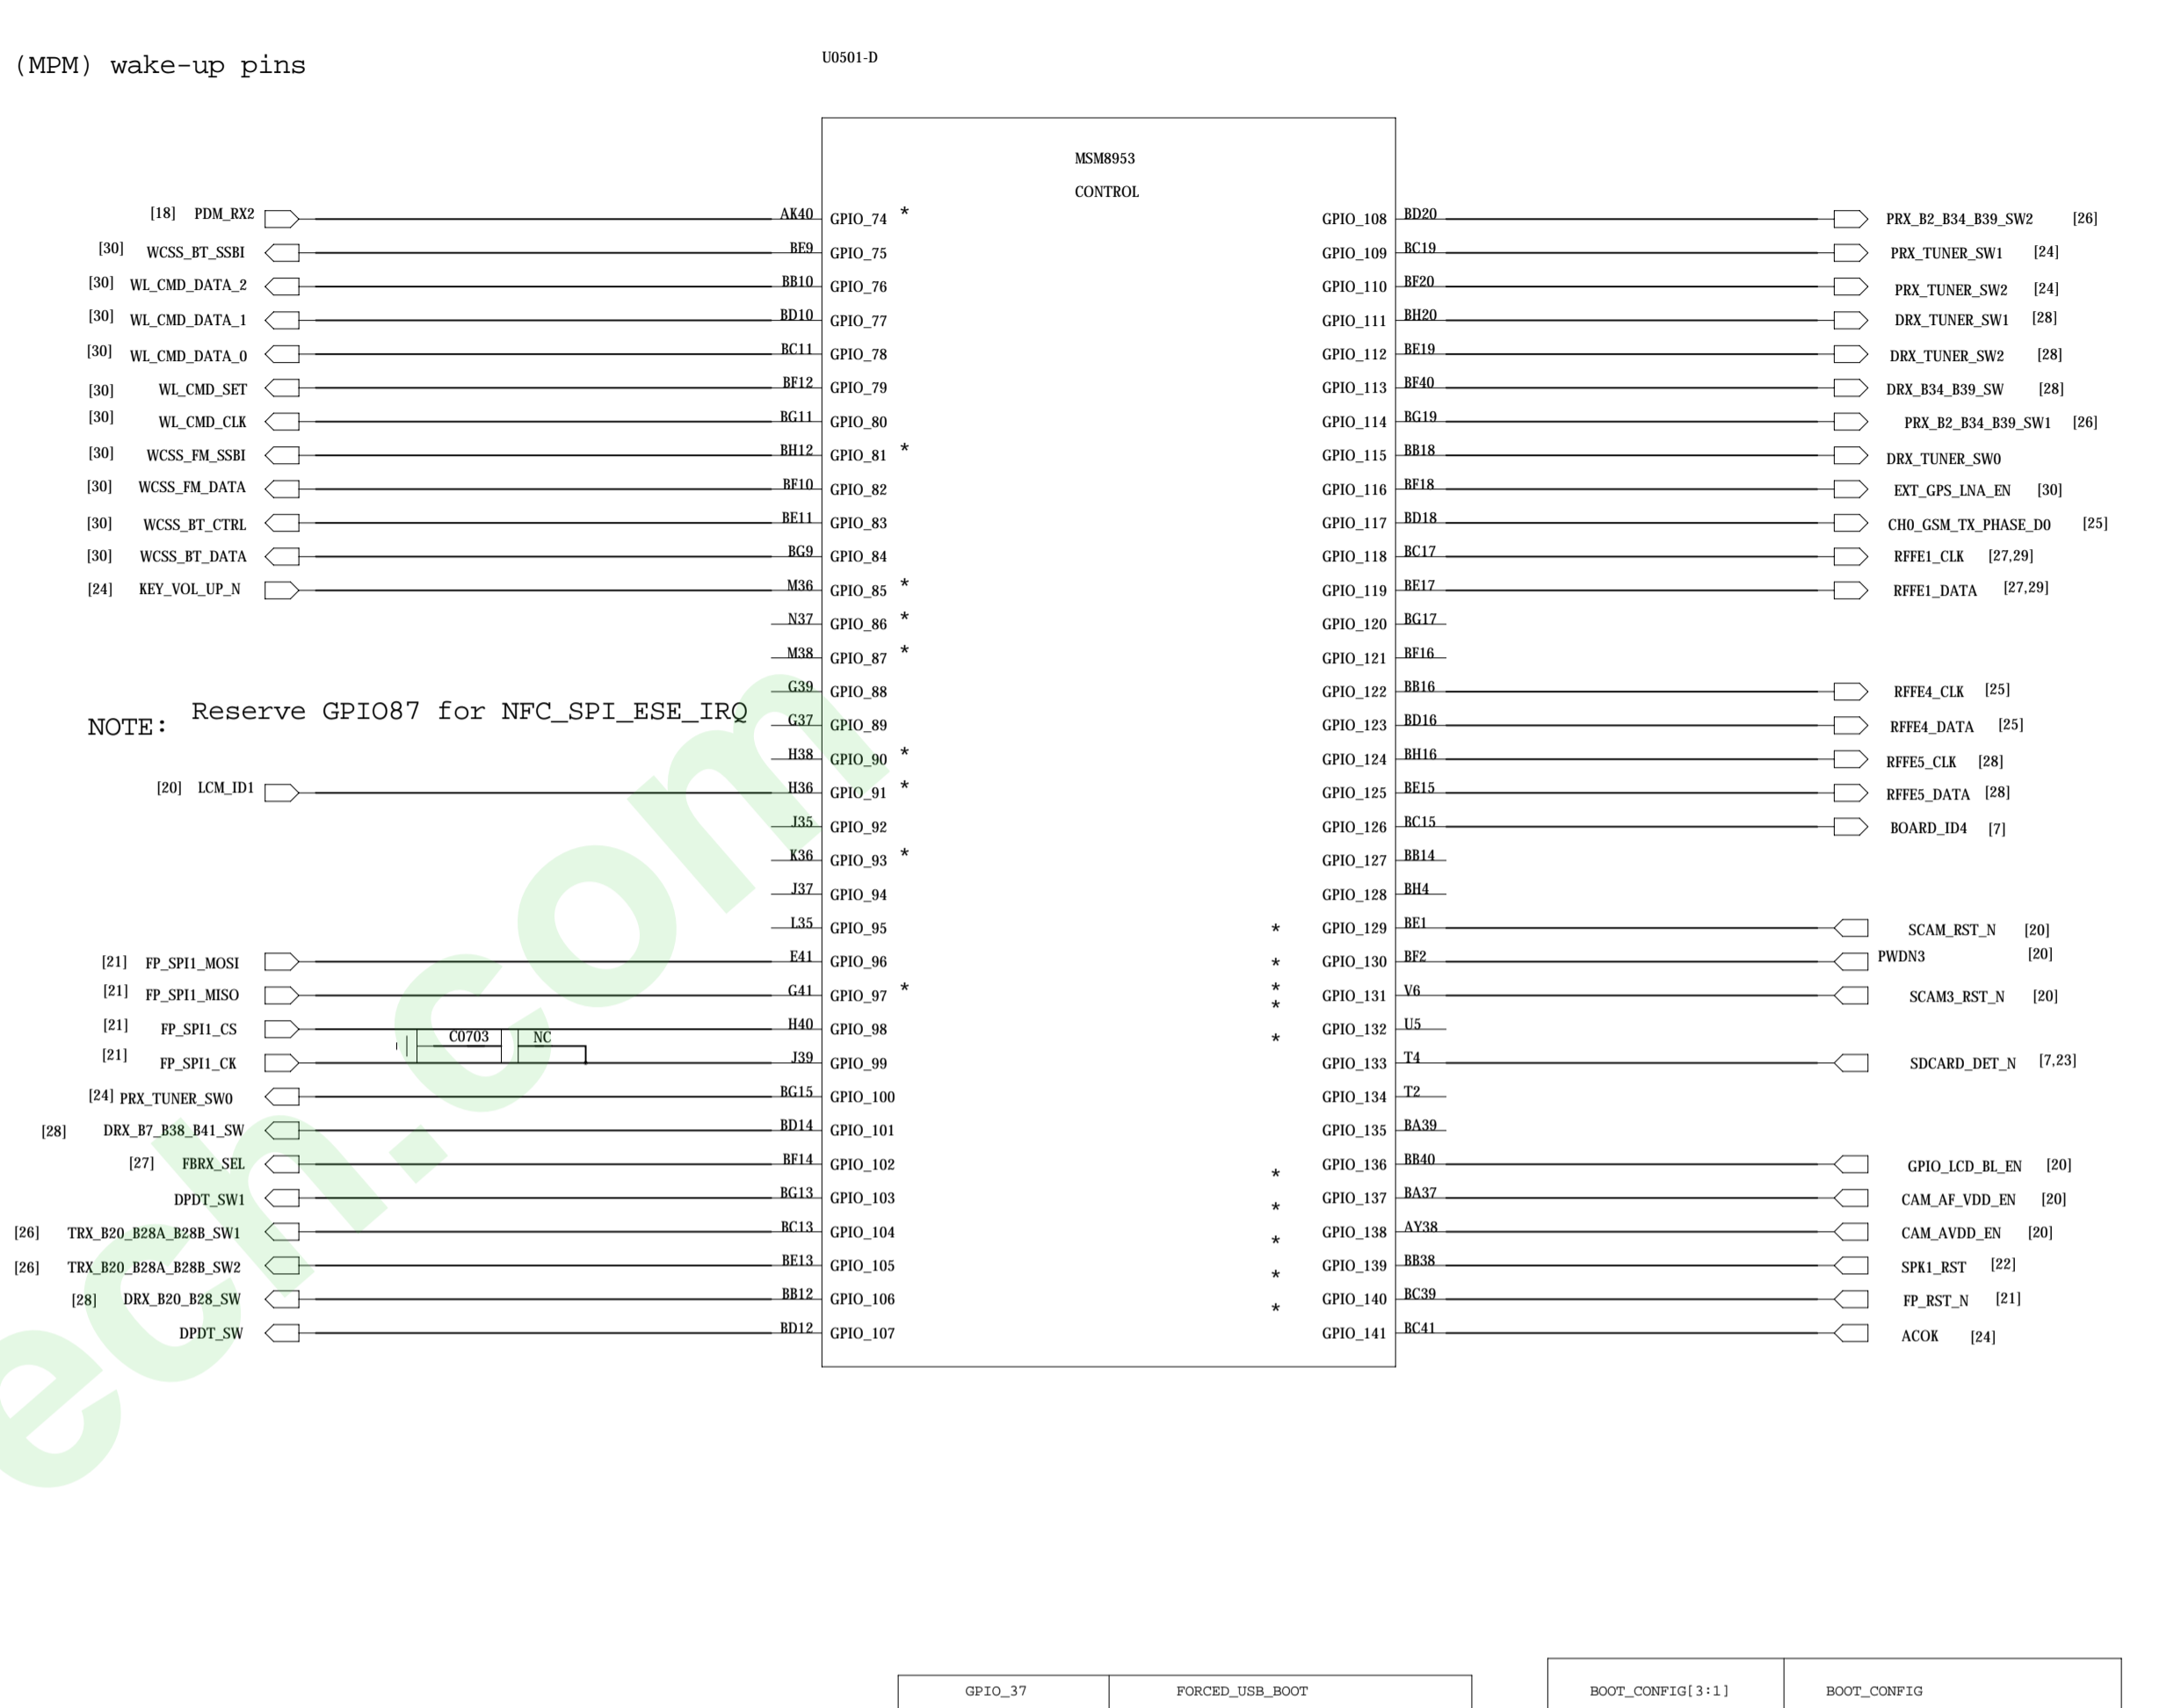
(MPM) wake-up pins

U0501-D

MSM8953
CONTROL

[18] PDM_RX2 AK40 GPIO_74 *
[30] WCSS_BT_SSBI BE9 GPIO_75
[30] WL_CMD_DATA_2 BB10 GPIO_76
[30] WL_CMD_DATA_1 BD10 GPIO_77
[30] WL_CMD_DATA_0 BC11 GPIO_78
[30] WL_CMD_SET BF12 GPIO_79
[30] WL_CMD_CLK BG11 GPIO_80
[30] WCSS_FM_SSBI BH12 GPIO_81 *
[30] WCSS_FM_DATA BF10 GPIO_82
[30] WCSS_BT_CTRL BE11 GPIO_83
[30] WCSS_BT_DATA BG9 GPIO_84
[24] KEY_VOL_UP_N M36 GPIO_85 *
N37 GPIO_86 *
M38 GPIO_87 *
G39 GPIO_88
G37 GPIO_89
H38 GPIO_90 *
[20] LCM_ID1 H36 GPIO_91 *
J35 GPIO_92
K36 GPIO_93 *
J37 GPIO_94
L35 GPIO_95
[21] FP_SPI1_MOSI E41 GPIO_96
[21] FP_SPI1_MISO G41 GPIO_97 *
[21] FP_SPI1_CS H40 GPIO_98
[21] FP_SPI1_CK J39 GPIO_99
C0703 NC
[24] PRX_TUNER_SW0 BG15 GPIO_100
[28] DRX_B7_B38_B41_SW BD14 GPIO_101
[27] FBRX_SEL BF14 GPIO_102
DPDT_SW1 BG13 GPIO_103
[26] TRX_B20_B28A_B28B_SW1 BC13 GPIO_104
[26] TRX_B20_B28A_B28B_SW2 BE13 GPIO_105
[28] DRX_B20_B28_SW BB12 GPIO_106
DPDT_SW BD12 GPIO_107

NOTE: Reserve GPIO87 for NFC_SPI_ESE_IRQ

GPIO_108 BD20 PRX_B2_B34_B39_SW2 [26]
GPIO_109 BC19 PRX_TUNER_SW1 [24]
GPIO_110 BF20 PRX_TUNER_SW2 [24]
GPIO_111 BH20 DRX_TUNER_SW1 [28]
GPIO_112 BE19 DRX_TUNER_SW2 [28]
GPIO_113 BF40 DRX_B34_B39_SW [28]
GPIO_114 BG19 PRX_B2_B34_B39_SW1 [26]
GPIO_115 BB18 DRX_TUNER_SW0
GPIO_116 BF18 EXT_GPS_LNA_EN [30]
GPIO_117 BD18 CH0_GSM_TX_PHASE_D0 [25]
GPIO_118 BC17 RFFE1_CLK [27,29]
GPIO_119 BE17 RFFE1_DATA [27,29]
GPIO_120 BG17
GPIO_121 BF16
GPIO_122 BB16 RFFE4_CLK [25]
GPIO_123 BD16 RFFE4_DATA [25]
GPIO_124 BH16 RFFE5_CLK [28]
GPIO_125 BE15 RFFE5_DATA [28]
GPIO_126 BC15 BOARD_ID4 [7]
GPIO_127 BB14
GPIO_128 BH4
* GPIO_129 BE1 SCAM_RST_N [20]
* GPIO_130 BF2 PWDN3 [20]
* * GPIO_131 V6 SCAM3_RST_N [20]
* GPIO_132 U5
GPIO_133 T4 SDCARD_DET_N [7,23]
GPIO_134 T2
GPIO_135 BA39
* GPIO_136 BB40 GPIO_LCD_BL_EN [20]
* GPIO_137 BA37 CAM_AF_VDD_EN [20]
* GPIO_138 AY38 CAM_AVDD_EN [20]
* GPIO_139 BB38 SPK1_RST [22]
* GPIO_140 BC39 FP_RST_N [21]
GPIO_141 BC41 ACOK [24]

| GPIO_37 | FORCED_USB_BOOT |
|---|---|

| BOOT_CONFIG[3:1] | BOOT_CONFIG |
|---|---|